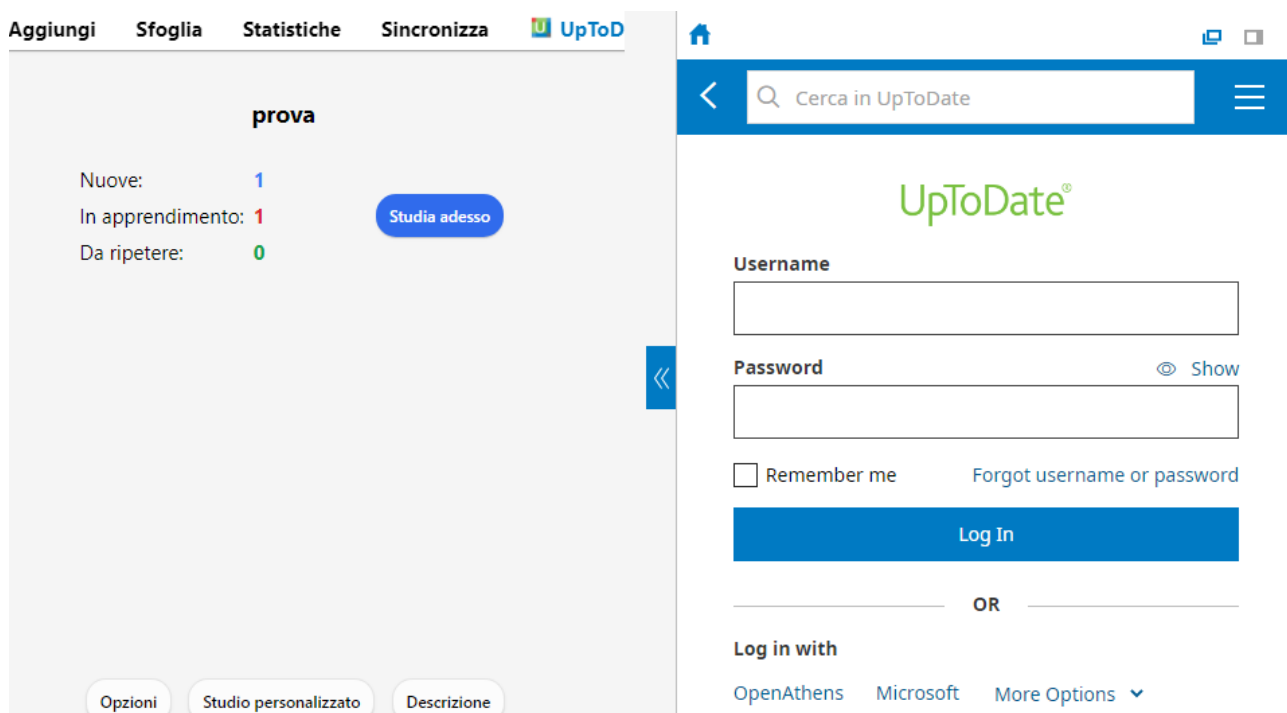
Aggiungi Sfoglia Statistiche Sincronizza UpToD

prova

Nuove: 1
In apprendimento: 1
Da ripetere: 0

Studia adesso

Opzioni Studio personalizzato Descrizione

Cerca in UpToDate

UpToDate®

Username

Password Show

Remember me Forgot username or password

Log In

OR

Log in with

OpenAthens Microsoft More Options